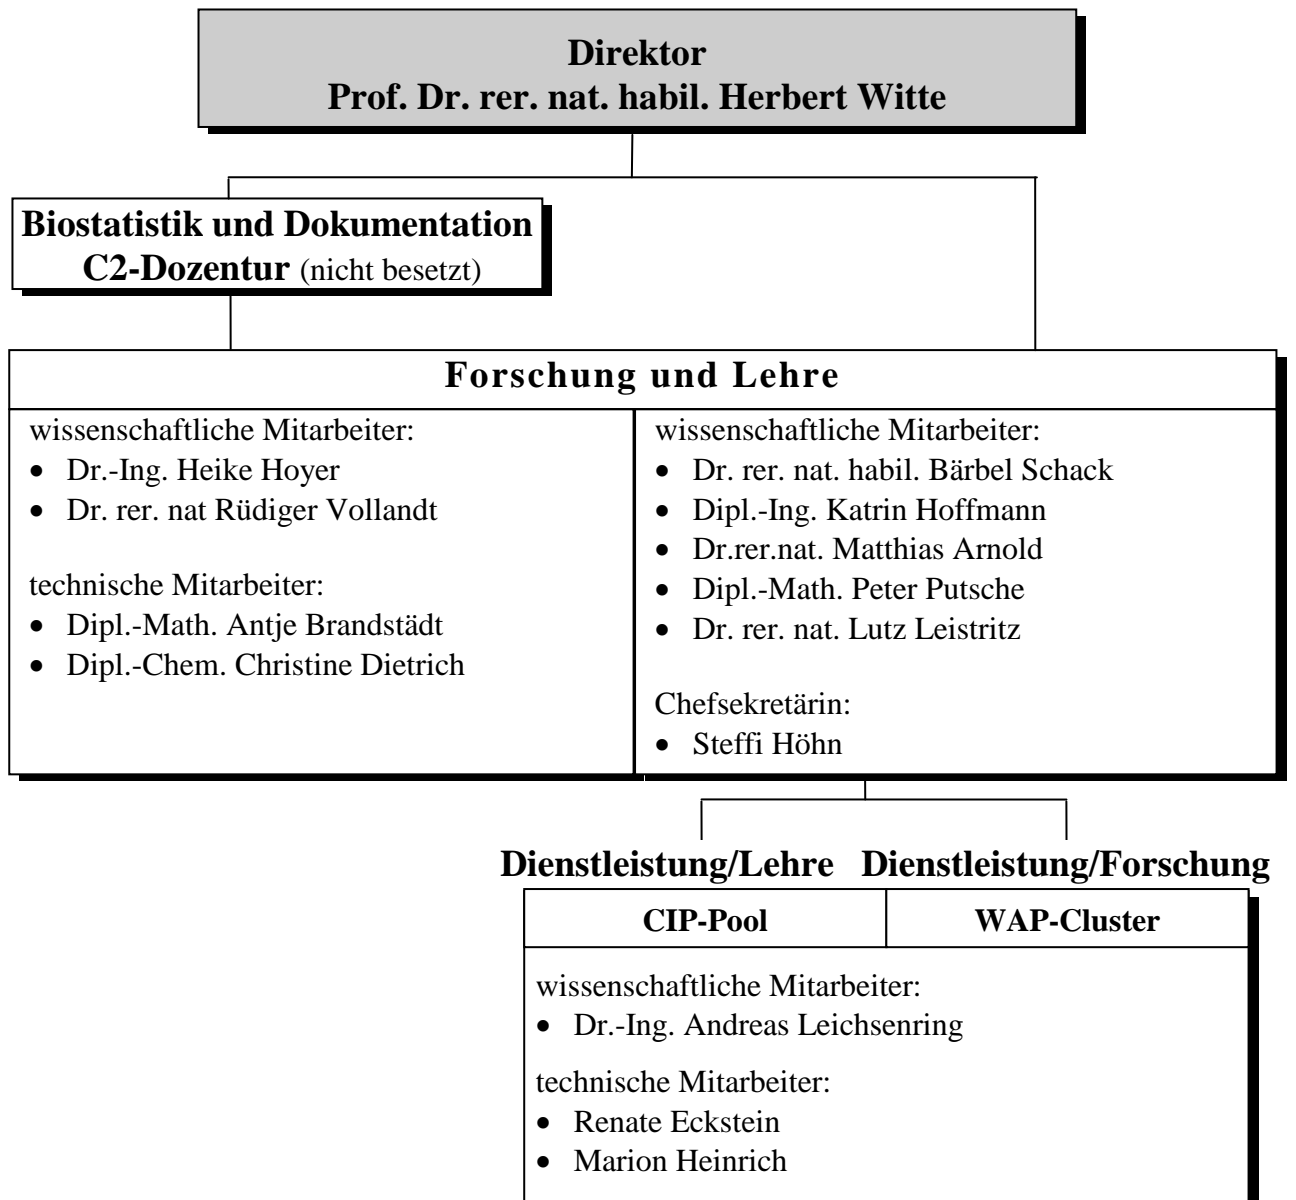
Direktor
Prof. Dr. rer. nat. habil. Herbert Witte

Biostatistik und Dokumentation
C2-Dozentur (nicht besetzt)

Forschung und Lehre

wissenschaftliche Mitarbeiter:
- Dr.-Ing. Heike Hoyer
- Dr. rer. nat Rüdiger Vollandt

technische Mitarbeiter:
- Dipl.-Math. Antje Brandstädt
- Dipl.-Chem. Christine Dietrich

wissenschaftliche Mitarbeiter:
- Dr. rer. nat. habil. Bärbel Schack
- Dipl.-Ing. Katrin Hoffmann
- Dr.rer.nat. Matthias Arnold
- Dipl.-Math. Peter Putsche
- Dr. rer. nat. Lutz Leistritz

Chefsekretärin:
- Steffi Höhn

Dienstleistung/Lehre Dienstleistung/Forschung

| CIP-Pool | WAP-Cluster |
|---|---|

wissenschaftliche Mitarbeiter:
- Dr.-Ing. Andreas Leichsenring

technische Mitarbeiter:
- Renate Eckstein
- Marion Heinrich